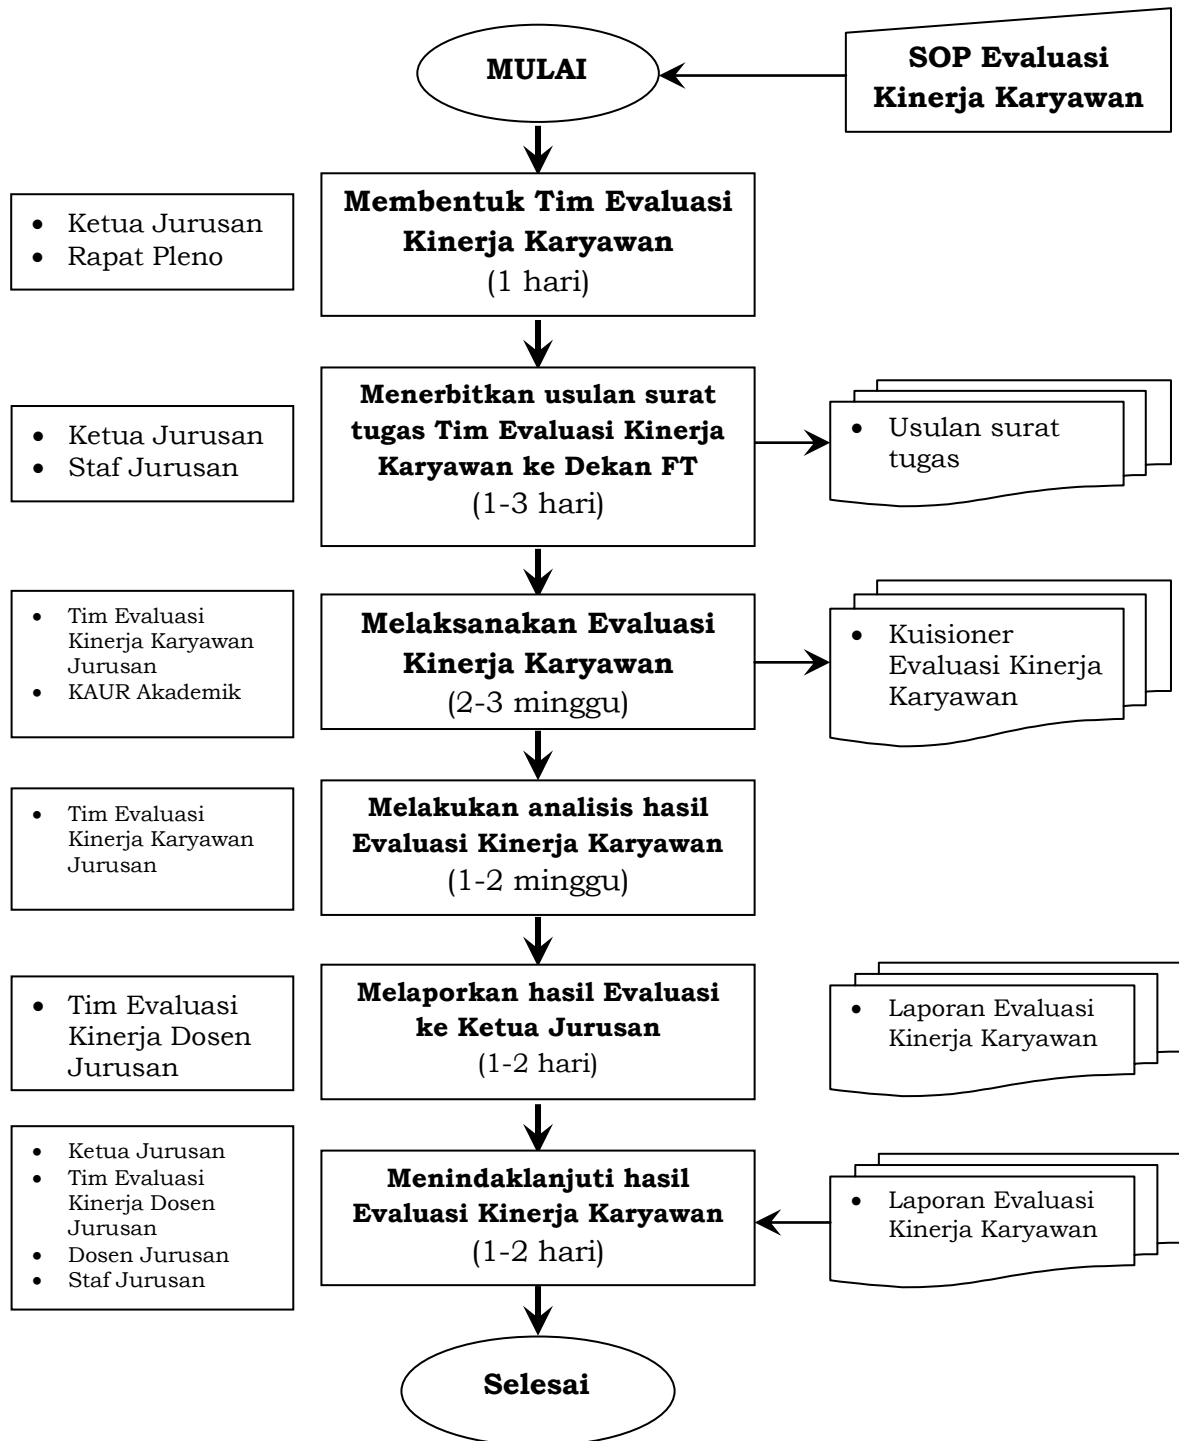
MULAI

SOP Evaluasi Kinerja Karyawan

- Ketua Jurusan
- Rapat Pleno

Membentuk Tim Evaluasi Kinerja Karyawan
(1 hari)

- Ketua Jurusan
- Staf Jurusan

Menerbitkan usulan surat tugas Tim Evaluasi Kinerja Karyawan ke Dekan FT
(1-3 hari)

- Usulan surat tugas

- Tim Evaluasi Kinerja Karyawan Jurusan
- KAUR Akademik

Melaksanakan Evaluasi Kinerja Karyawan
(2-3 minggu)

- Kuisioner Evaluasi Kinerja Karyawan

- Tim Evaluasi Kinerja Karyawan Jurusan

Melakukan analisis hasil Evaluasi Kinerja Karyawan
(1-2 minggu)

- Tim Evaluasi Kinerja Dosen Jurusan

Melaporkan hasil Evaluasi ke Ketua Jurusan
(1-2 hari)

- Laporan Evaluasi Kinerja Karyawan

- Ketua Jurusan
- Tim Evaluasi Kinerja Dosen Jurusan
- Dosen Jurusan
- Staf Jurusan

Menindaklanjuti hasil Evaluasi Kinerja Karyawan
(1-2 hari)

- Laporan Evaluasi Kinerja Karyawan

Selesai